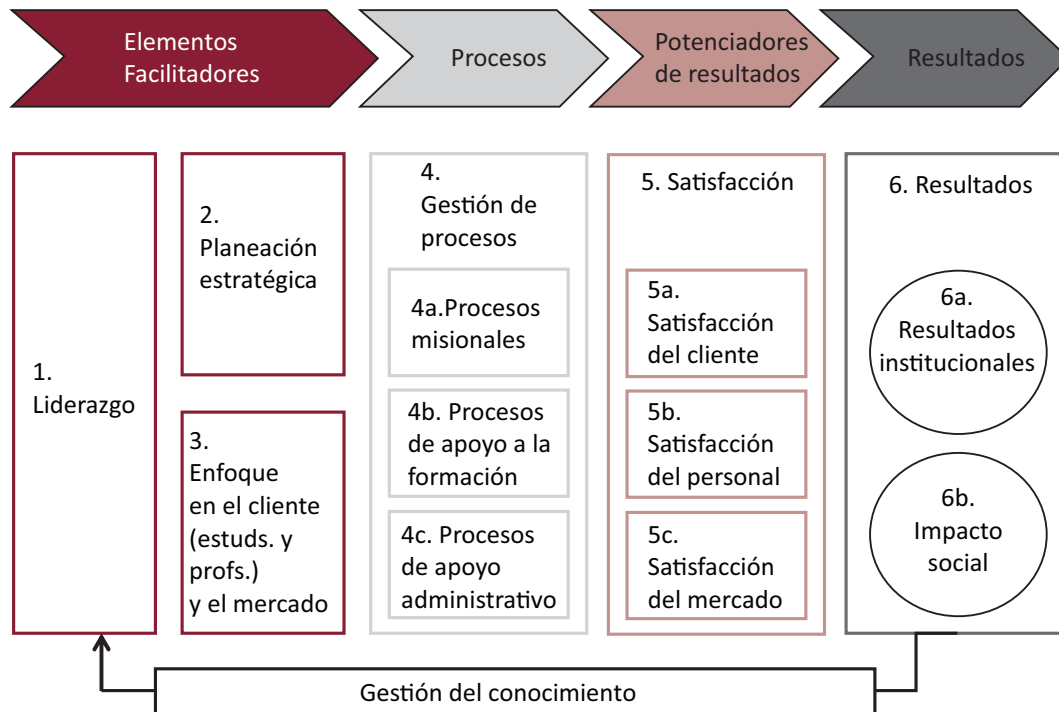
Elementos Facilitadores

Procesos

Potenciadores de resultados

Resultados

1. Liderazgo

2. Planeación estratégica

3. Enfoque en el cliente (estuds. y profs.) y el mercado

4. Gestión de procesos

4a.Procesos misionales

4b. Procesos de apoyo a la formación

4c. Procesos de apoyo administrativo

5. Satisfacción

5a. Satisfacción del cliente

5b. Satisfacción del personal

5c. Satisfacción del mercado

6. Resultados

6a. Resultados institucionales

6b. Impacto social

Gestión del conocimiento